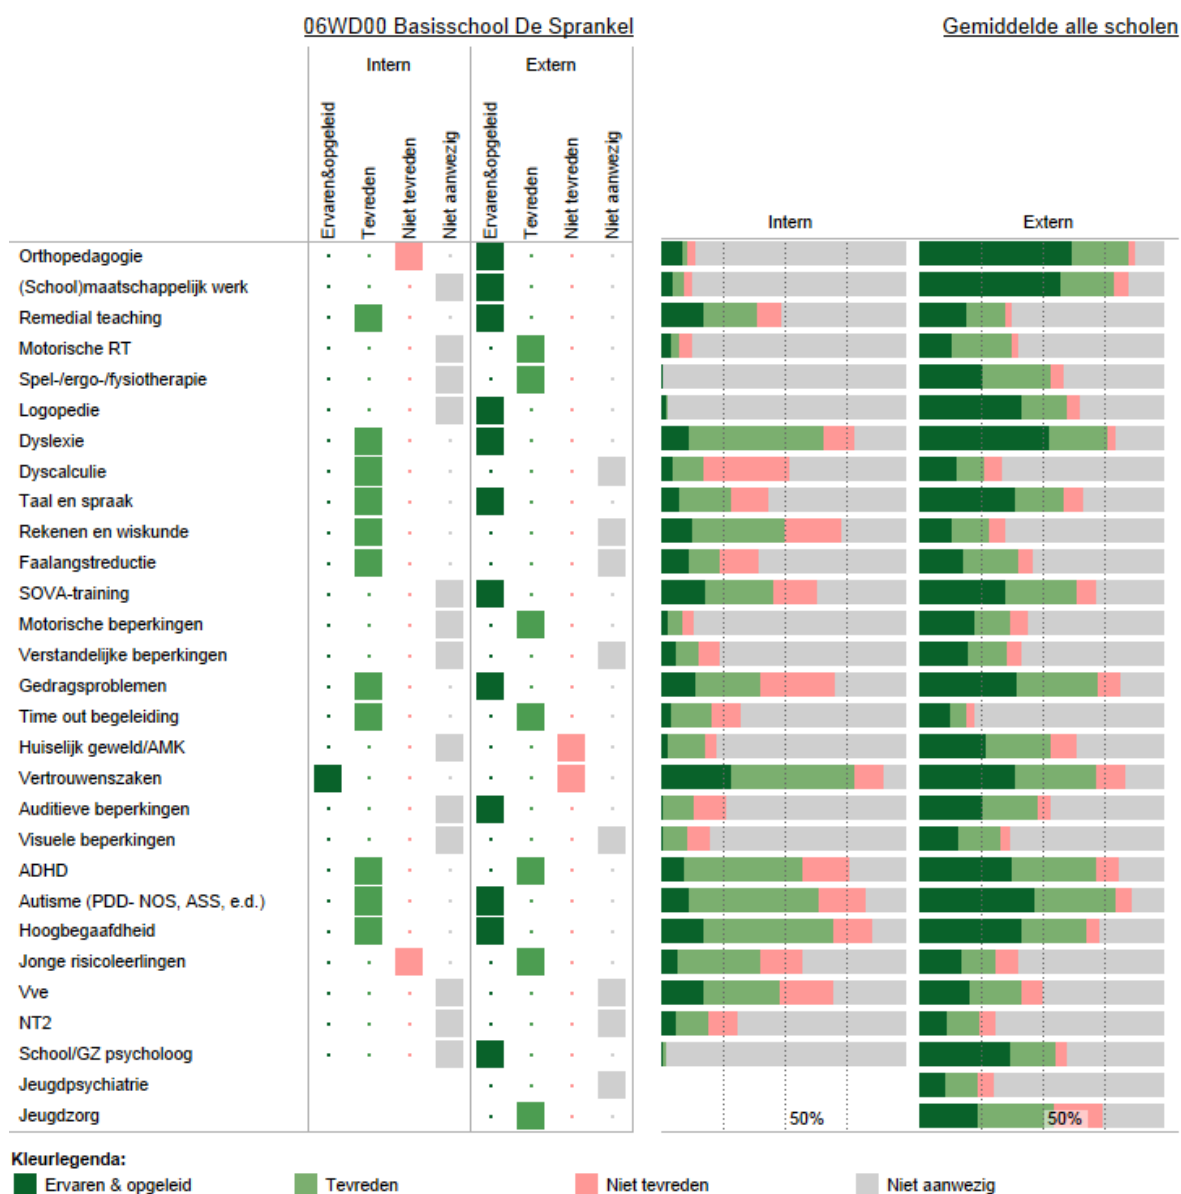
06WD00 Basisschool De Sprankel

Gemiddelde alle scholen

| | Intern | | | | Extern | | | |
|---|---|---|---|---|---|---|---|---|
| | Ervaren&opgeleid | Tevreden | Niet tevreden | Niet aanwezig | Ervaren&opgeleid | Tevreden | Niet tevreden | Niet aanwezig |
| Orthopedagogie | | | | | | | | |
| (School)maatschappelijk werk | | | | | | | | |
| Remedial teaching | | | | | | | | |
| Motorische RT | | | | | | | | |
| Spel-/ergo-/fysiotherapie | | | | | | | | |
| Logopedie | | | | | | | | |
| Dyslexie | | | | | | | | |
| Dyscalculie | | | | | | | | |
| Taal en spraak | | | | | | | | |
| Rekenen en wiskunde | | | | | | | | |
| Faalangstreductie | | | | | | | | |
| SOVA-training | | | | | | | | |
| Motorische beperkingen | | | | | | | | |
| Verstandelijke beperkingen | | | | | | | | |
| Gedragsproblemen | | | | | | | | |
| Time out begeleiding | | | | | | | | |
| Huiselijk geweld/AMK | | | | | | | | |
| Vertrouwenszaken | | | | | | | | |
| Auditieve beperkingen | | | | | | | | |
| Visuele beperkingen | | | | | | | | |
| ADHD | | | | | | | | |
| Autisme (PDD- NOS, ASS, e.d.) | | | | | | | | |
| Hoogbegaafdheid | | | | | | | | |
| Jonge risicoleerlingen | | | | | | | | |
| Vve | | | | | | | | |
| NT2 | | | | | | | | |
| School/GZ psycholoog | | | | | | | | |
| Jeugdpsychiatrie | | | | | | | | |
| Jeugdzorg | | | | | | | | |

Intern
Extern
50%
50%

Kleurlegenda:
Ervaren & opgeleid
Tevreden
Niet tevreden
Niet aanwezig